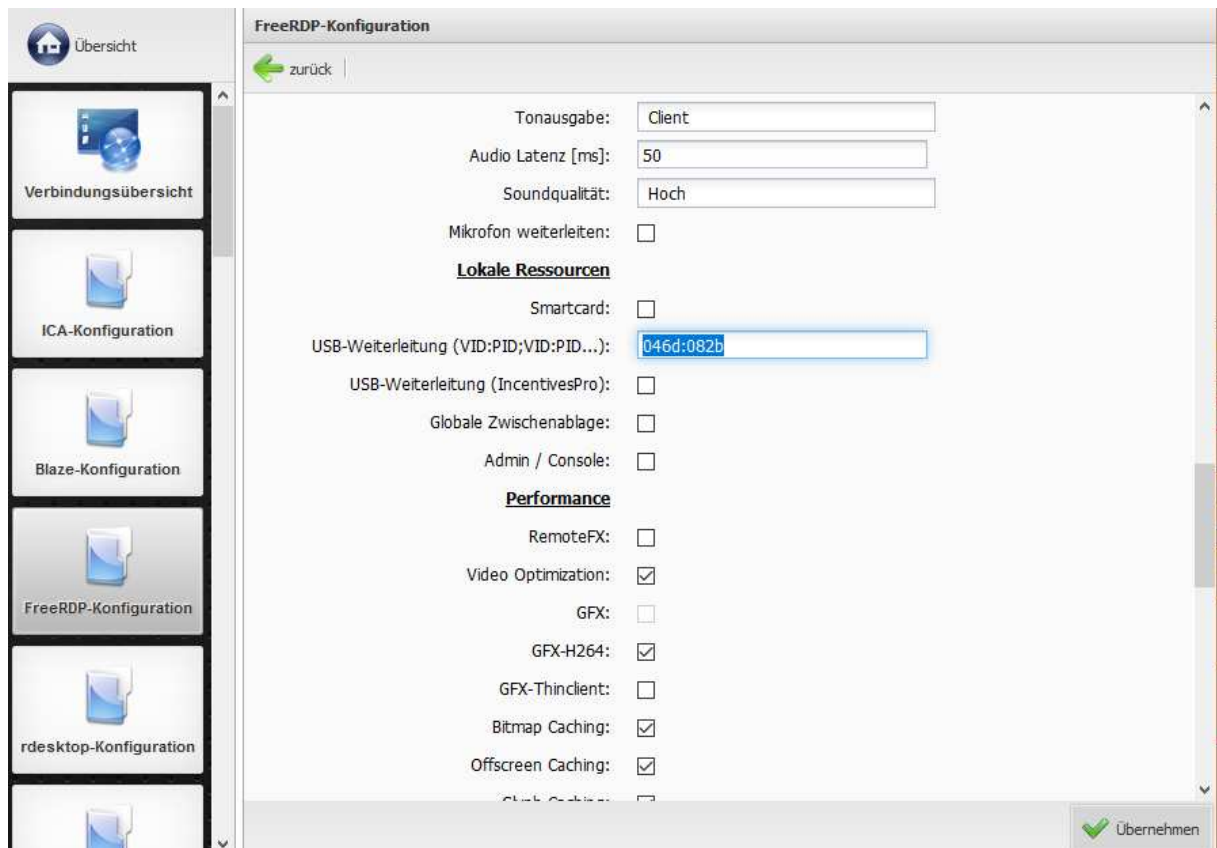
Übersicht

Verbindungsübersicht

ICA-Konfiguration

Blaze-Konfiguration

FreeRDP-Konfiguration

rdesktop-Konfiguration

FreeRDP-Konfiguration

zurück

Tonausgabe: Client

Audio Latenz [ms]: 50

Soundqualität: Hoch

Mikrofon weiterleiten:

Lokale Ressourcen

Smartcard:

USB-Weiterleitung (VID:PID;VID:PID...): 046d:082b

USB-Weiterleitung (IncentivesPro):

Globale Zwischenablage:

Admin / Console:

Performance

RemoteFX:

Video Optimization:

GFX:

GFX-H264:

GFX-Thinclient:

Bitmap Caching:

Offscreen Caching:

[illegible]

Übernehmen